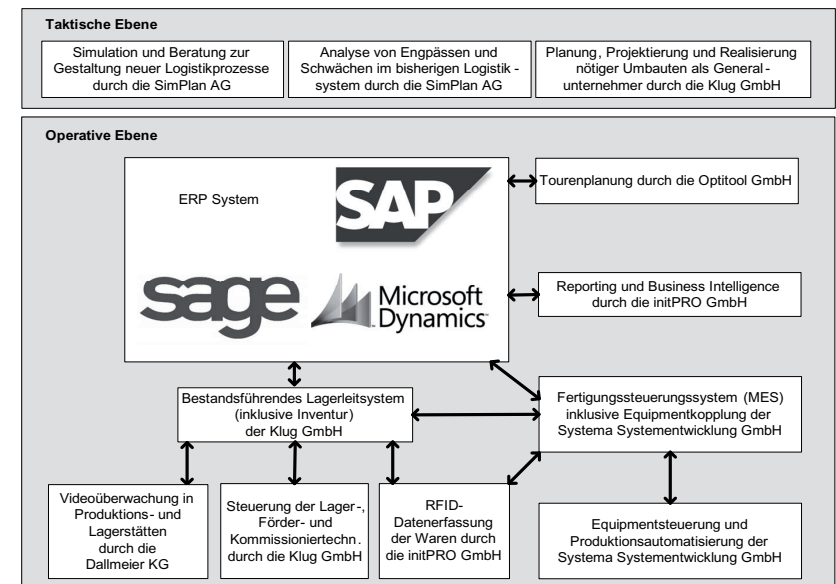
Taktische Ebene

Simulation und Beratung zur Gestaltung neuer Logistikprozesse durch die SimPlan AG

Analyse von Engpässen und Schwächen im bisherigen Logistik - system durch die SimPlan AG

Planung, Projektierung und Realisierung nötiger Umbauten als General - unternehmer durch die Klug GmbH

Operative Ebene

ERP System

SAP

sage

Microsoft Dynamics

Tourenplanung durch die Optitool GmbH

Reporting und Business Intelligence durch die initPRO GmbH

Bestandsführendes Lagerleitsystem (inklusive Inventur) der Klug GmbH

Fertigungssteuerungssystem (MES) inklusive Equipmentkopplung der Systema Systementwicklung GmbH

Videoüberwachung in Produktions- und Lagerstätten durch die Dallmeier KG

Steuerung der Lager-, Förder- und Kommissioniertechn. durch die Klug GmbH

RFID-Datenerfassung der Waren durch die initPRO GmbH

Equipmentsteuerung und Produktionsautomatisierung der Systema Systementwicklung GmbH